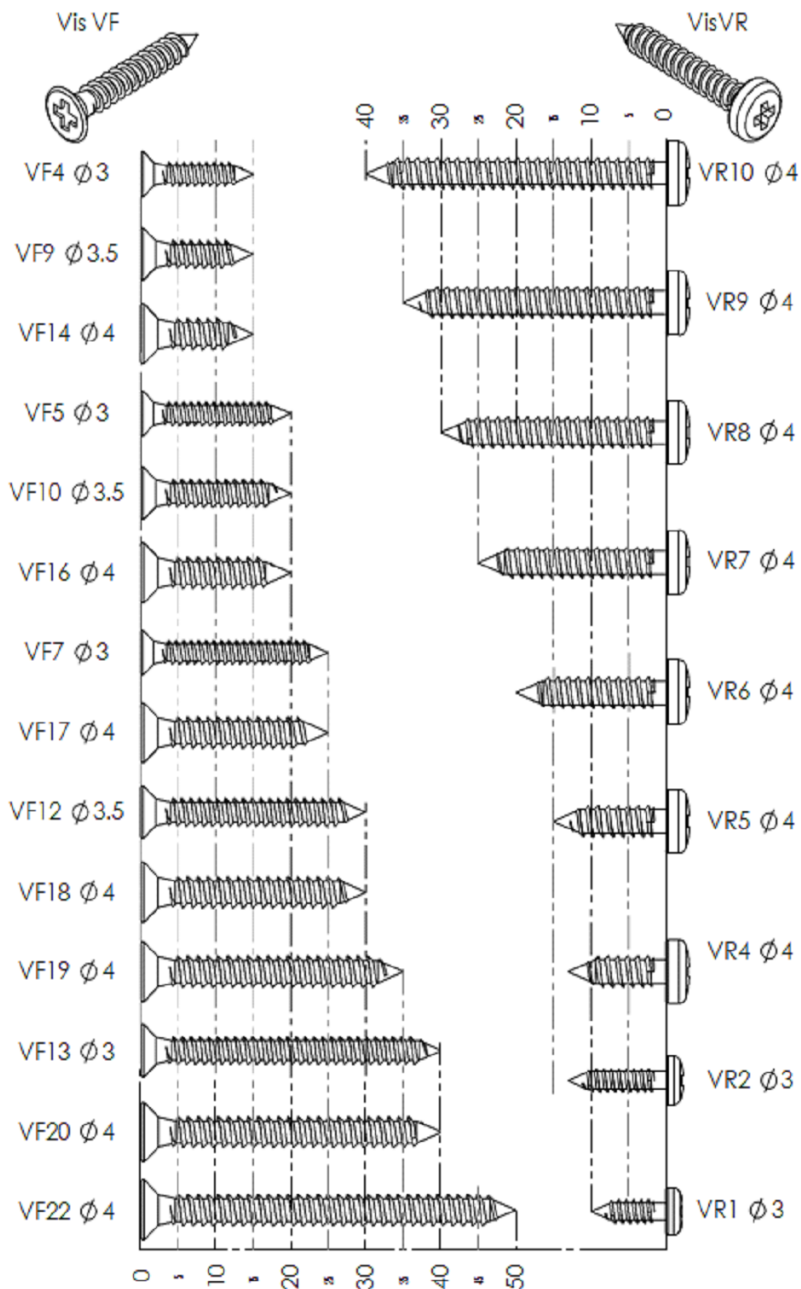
Vis VF

VisVR

40 5 30 5 20 5 10 5 0

VF4 $\varnothing 3$

VF9 $\varnothing 3.5$

VF14 $\varnothing 4$

VF5 $\varnothing 3$

VF10 $\varnothing 3.5$

VF16 $\varnothing 4$

VF7 $\varnothing 3$

VF17 $\varnothing 4$

VF12 $\varnothing 3.5$

VF18 $\varnothing 4$

VF19 $\varnothing 4$

VF13 $\varnothing 3$

VF20 $\varnothing 4$

VF22 $\varnothing 4$

VR10 $\varnothing 4$

VR9 $\varnothing 4$

VR8 $\varnothing 4$

VR7 $\varnothing 4$

VR6 $\varnothing 4$

VR5 $\varnothing 4$

VR4 $\varnothing 4$

VR2 $\varnothing 3$

VR1 $\varnothing 3$

0 5 10 5 20 5 30 5 40 5 50